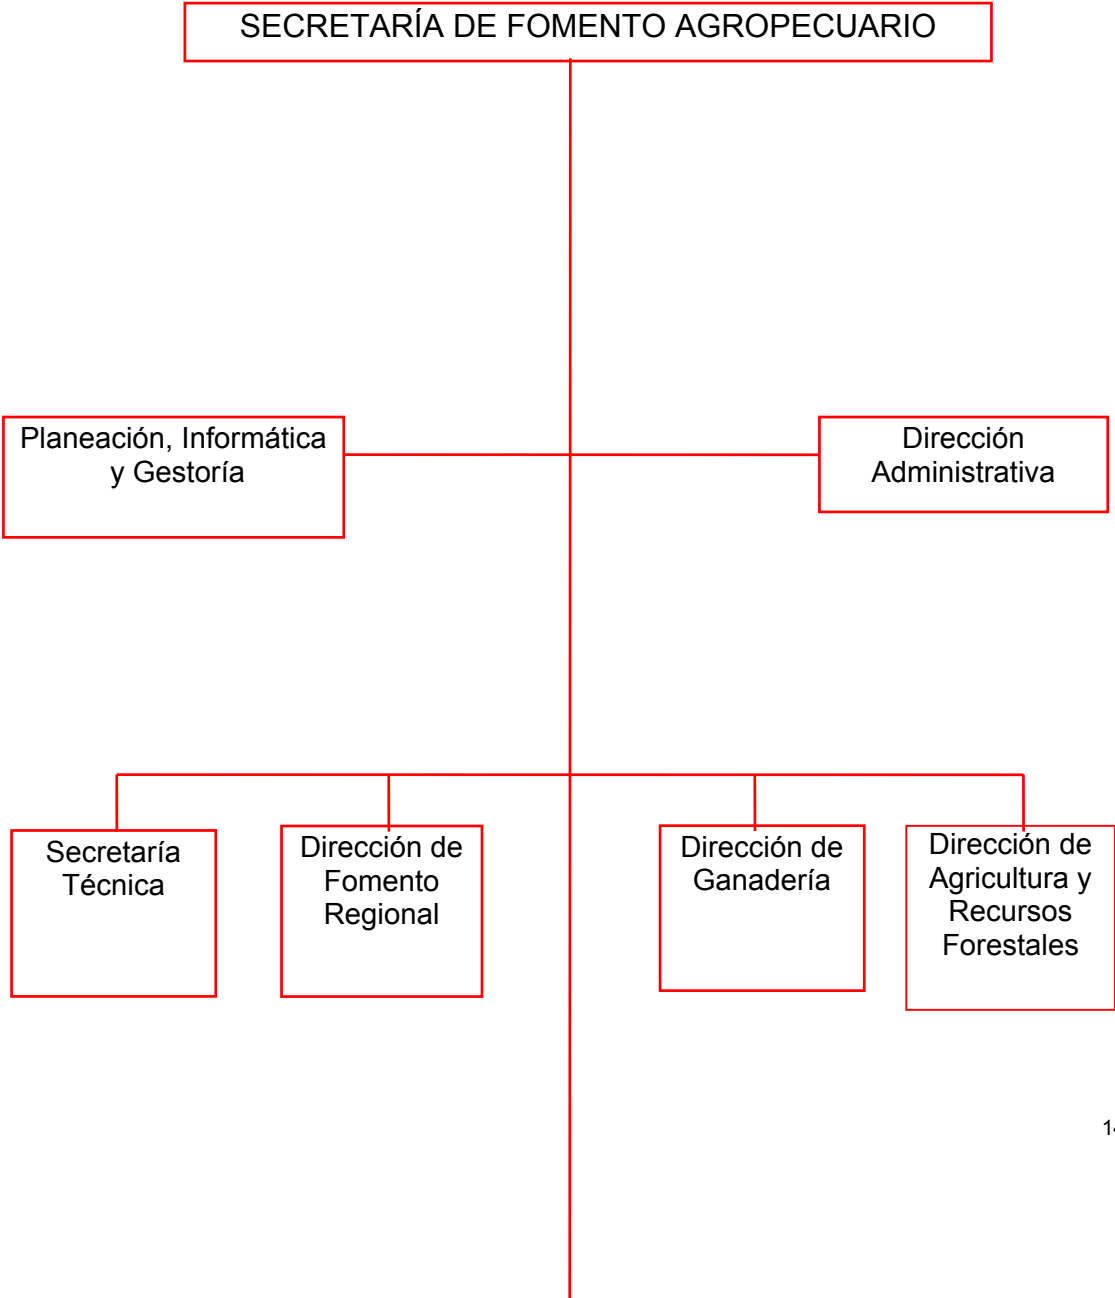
SECRETARÍA DE FOMENTO AGROPECUARIO

Planeación, Informática y Gestoría

Dirección Administrativa

Secretaría Técnica

Dirección de Fomento Regional

Dirección de Ganadería

Dirección de Agricultura y Recursos Forestales

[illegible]